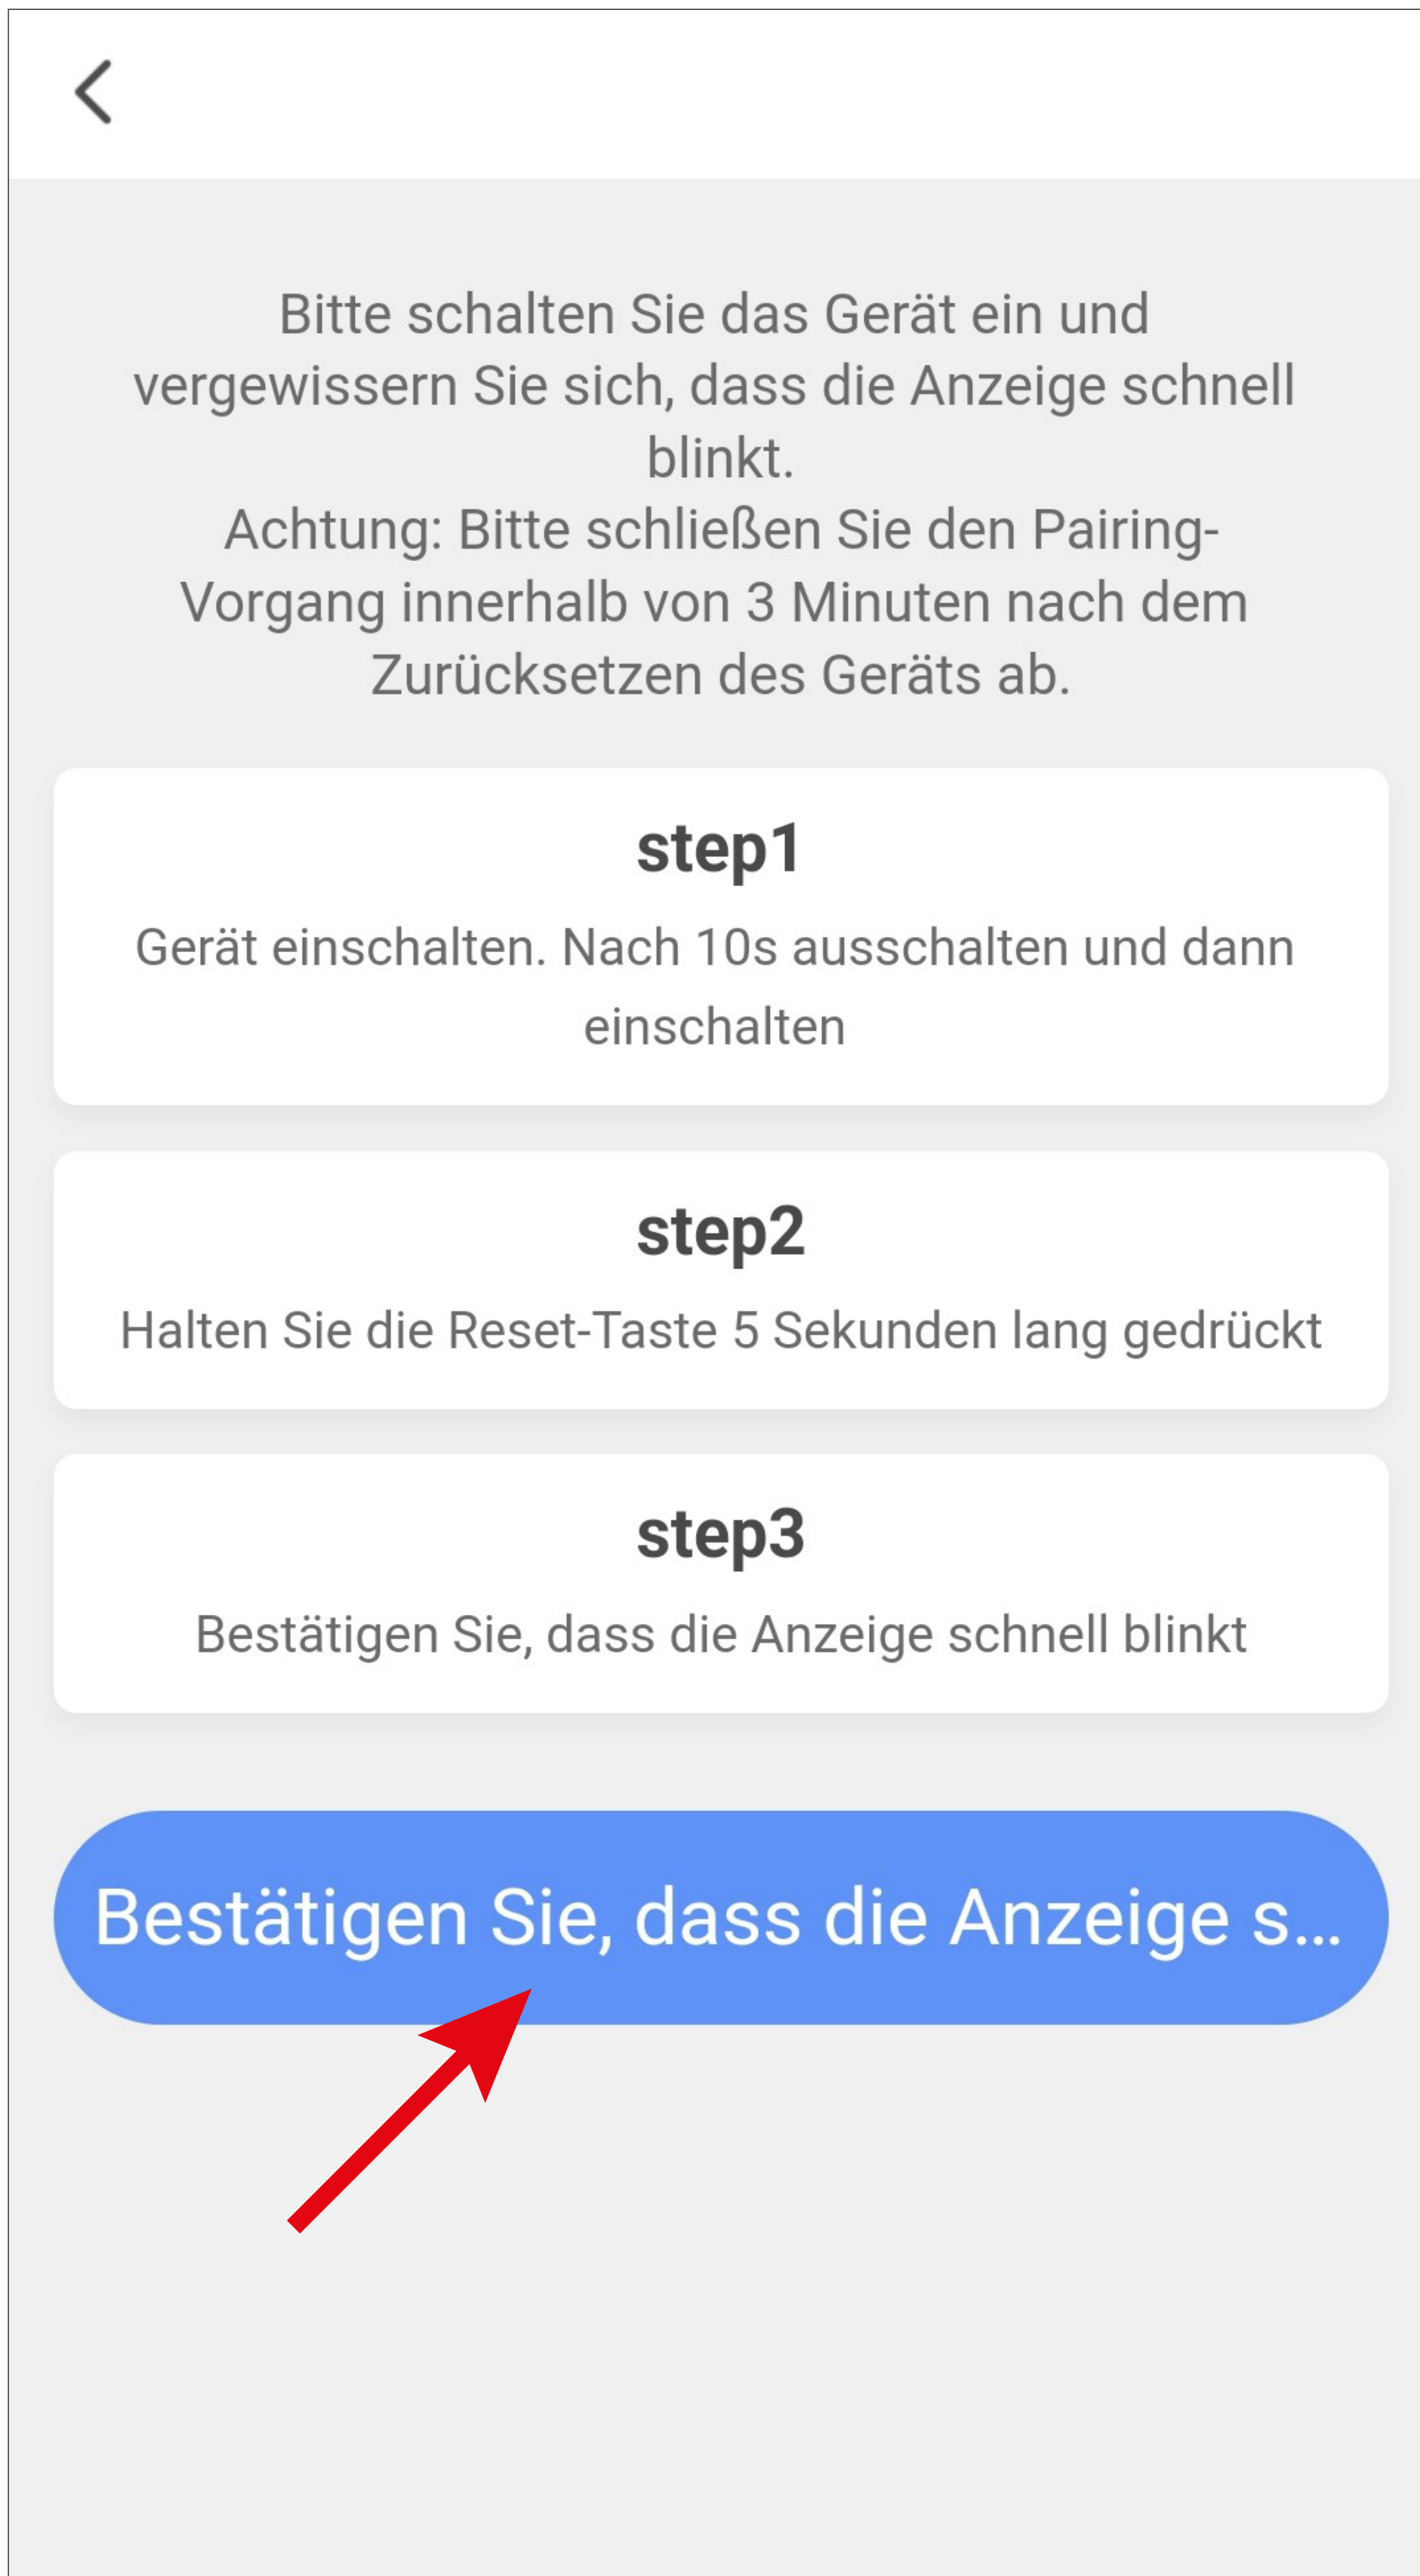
Bitte schalten Sie das Gerät ein und vergewissern Sie sich, dass die Anzeige schnell blinkt.
Achtung: Bitte schließen Sie den Pairing-Vorgang innerhalb von 3 Minuten nach dem Zurücksetzen des Geräts ab.

step1

Gerät einschalten. Nach 10s ausschalten und dann einschalten

step2

Halten Sie die Reset-Taste 5 Sekunden lang gedrückt

step3

Bestätigen Sie, dass die Anzeige schnell blinkt

Bestätigen Sie, dass die Anzeige s...